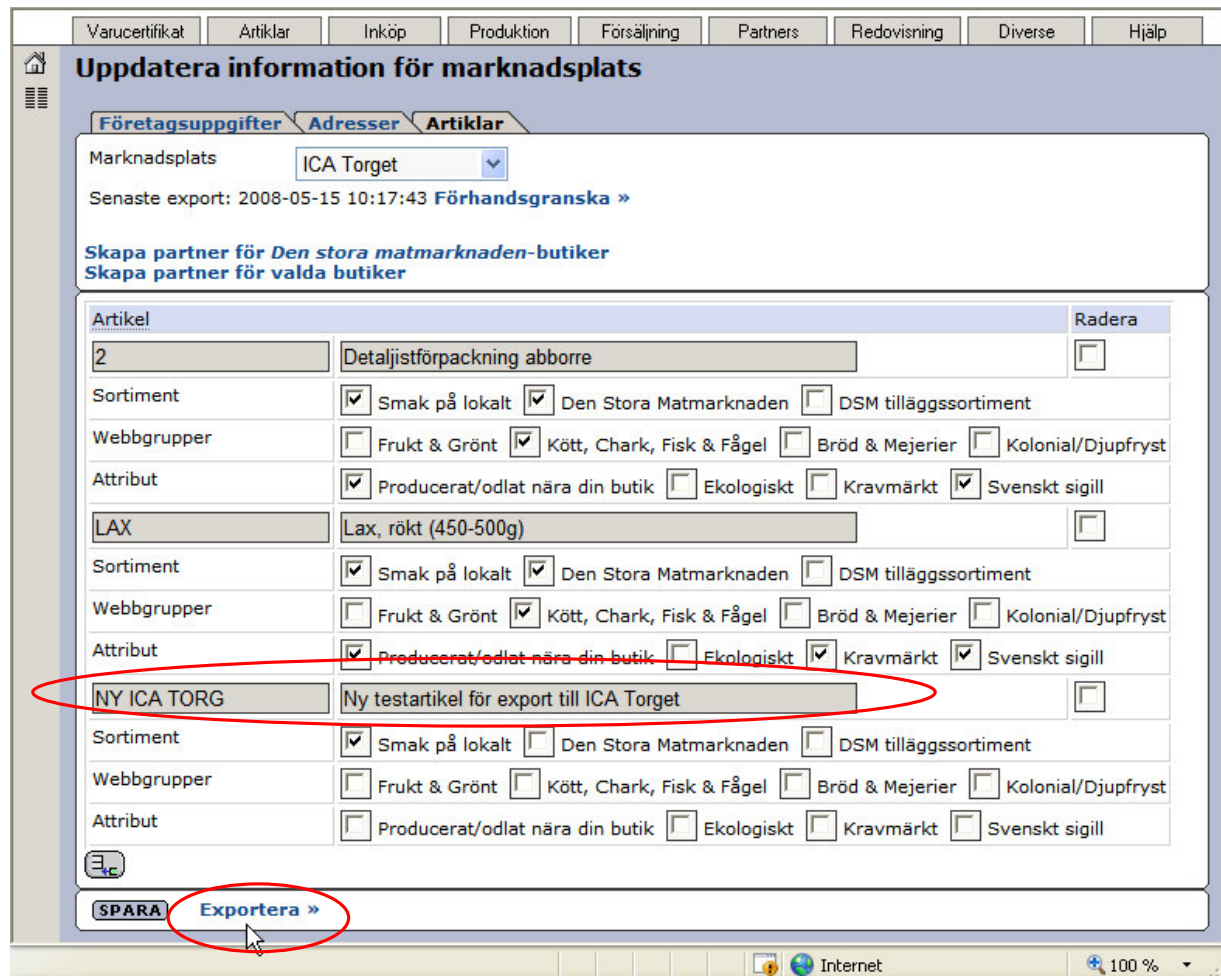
Varucertifikat | Artiklar | Inköp | Produktion | Försäljning | Partners | Redovisning | Diverse | Hjälp

Uppdatera information för marknadsplats

Företagsuppgifter | Adresser | Artiklar

Marknadsplats ICA Torget
Senaste export: 2008-05-15 10:17:43 Förhandsgranska »

Skapa partner för *Den stora matmarknaden*-butiker
Skapa partner för valda butiker

| Artikel | | Radera |
|---|---|---|
| 2 | Detaljistförpackning abborre | |
| Sortiment | Smak på lokalt, Den Stora Matmarknaden, DSM tilläggssortiment | |
| Webbgrupper | Frukt & Grönt, Kött, Chark, Fisk & Fågel, Bröd & Mejerier, Kolonial/Djupfryst | |
| Attribut | Producerat/odlat nära din butik, Ekologiskt, Kravmärkt, Svenskt sigill | |
| LAX | Lax, rökt (450-500g) | |
| Sortiment | Smak på lokalt, Den Stora Matmarknaden, DSM tilläggssortiment | |
| Webbgrupper | Frukt & Grönt, Kött, Chark, Fisk & Fågel, Bröd & Mejerier, Kolonial/Djupfryst | |
| Attribut | Producerat/odlat nära din butik, Ekologiskt, Kravmärkt, Svenskt sigill | |
| NY ICA TORG | Ny testartikel för export till ICA Torget | |
| Sortiment | Smak på lokalt, Den Stora Matmarknaden, DSM tilläggssortiment | |
| Webbgrupper | Frukt & Grönt, Kött, Chark, Fisk & Fågel, Bröd & Mejerier, Kolonial/Djupfryst | |
| Attribut | Producerat/odlat nära din butik, Ekologiskt, Kravmärkt, Svenskt sigill | |

SPARA Exportera »

Internet 100 %